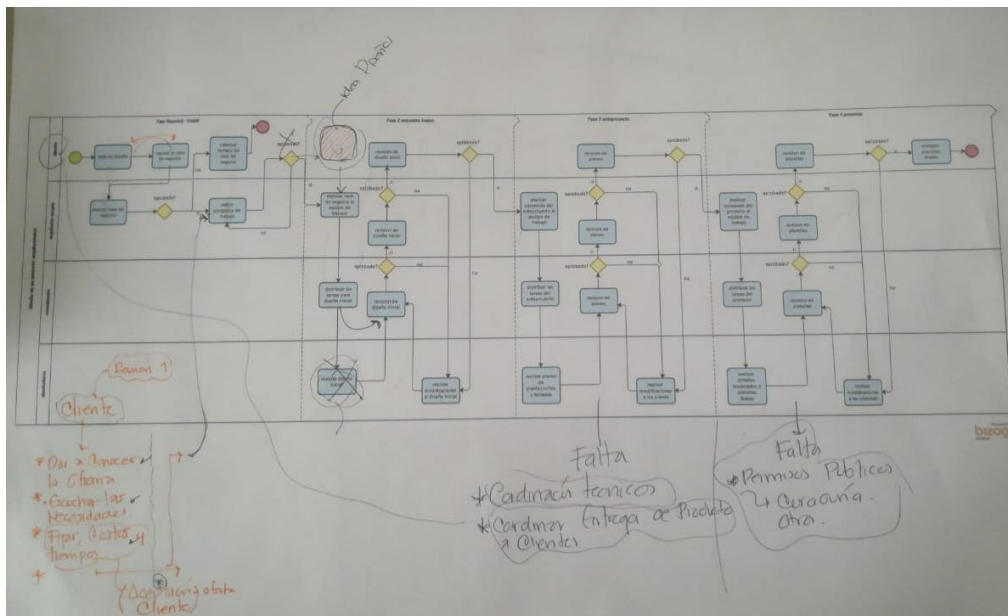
Idea Diseño

Fase 1 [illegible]

Fase 2 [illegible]

Fase 3 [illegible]

Fase 4 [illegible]

aprobado?

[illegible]

Reunión 1

Cliente

* Dar a conocer la Oficina

* Escuchar las necesidades.

* Fijar, Costos y tiempos.

+

Aceptación oferta Cliente

Falta

* Cordinación tecnicos

* Cordinar Entrega de Producto a Clientes

Falta

* Permisos Publicos

↳ Curaduría. Otra.

bizagi